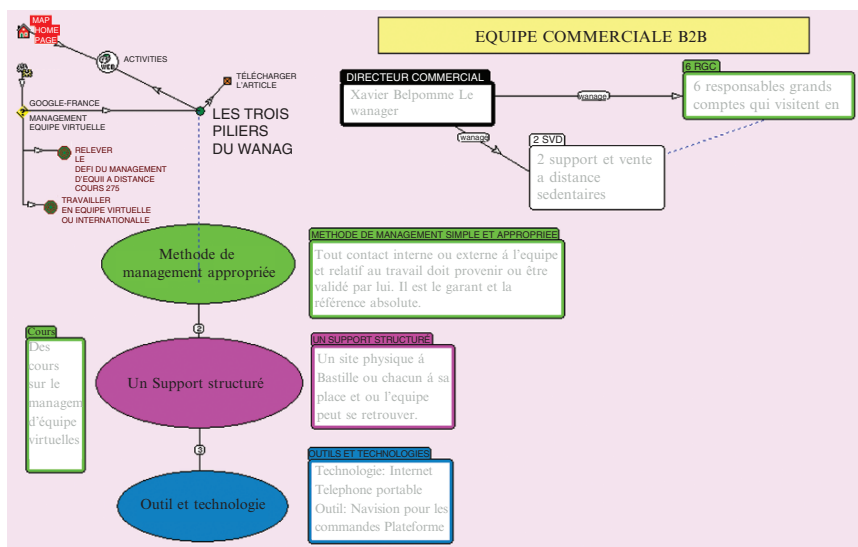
MAP HOME PAGE

ACTIVITIES

WEB

TÉLÉCHARGER L'ARTICLE

GOOGLE-FRANCE

MANAGEMENT EQUIPE VIRTUELLE

LES TROIS PILIERS DU WANAG

RELEVER LE DEFI DU MANAGEMENT D'EQUII A DISTANCE COURS 275

TRAVAILLER EN EQUIPE VIRTUELLE OU INTERNATIONALE

EQUIPE COMMERCIALE B2B

DIRECTEUR COMMERCIAL
Xavier Belpomme Le wanager

wanage

6 RGC
6 responsables grands comptes qui visitent en

wanage

2 SVD
2 support et vente a distance sedentaires

Methode de management approprié

METHODE DE MANAGEMENT SIMPLE ET APPROPRIEE
Tout contact interne ou externe à l'equipe et relatif au travail doit provenir ou être validé par lui. Il est le garant et la référence absolute.

2

Cours
Des cours sur le managem d'équipe virtuelles

Un Support structuré

UN SUPPORT STRUCTURE
Un site physique à Bastille ou chacun à sa place et ou l'equipe peut se retrouver.

3

Outil et technologie

OUTILS ET TECHNOLOGIES
Technologie: Internet
Telephone portable
Outil: Navision pour les commandes Plateforme